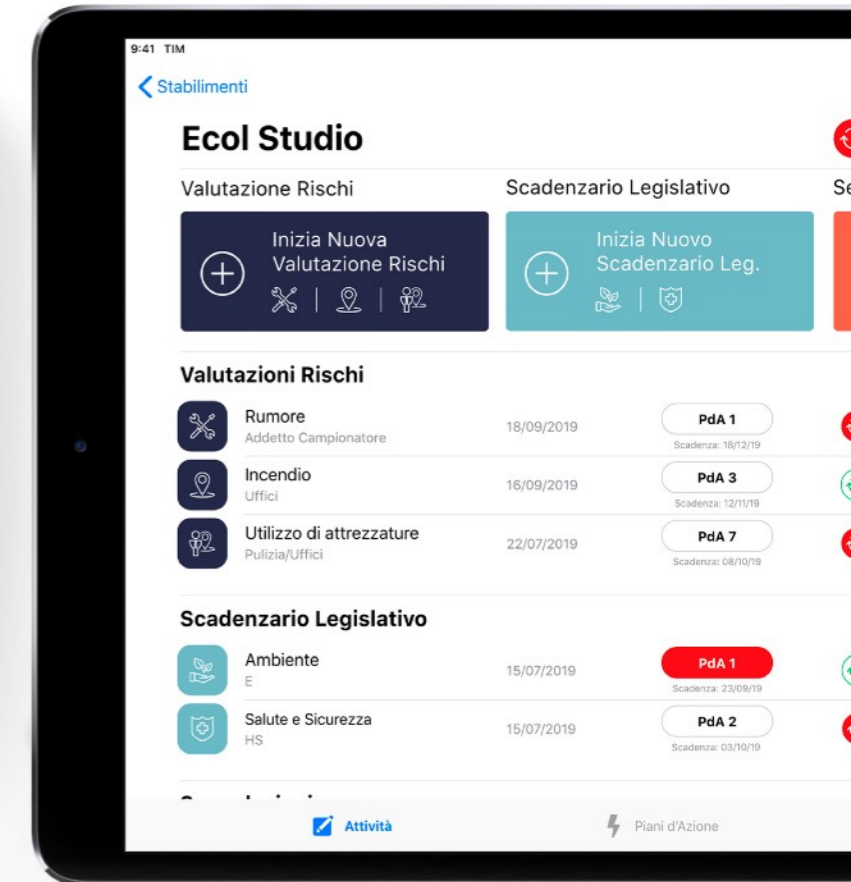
9:41 TIM

Stabilimenti

Ecol Studio

Valutazione Rischi

Scadenzario Legislativo

Se

Inizia Nuova Valutazione Rischi

Inizia Nuovo Scadenzario Leg.

Valutazioni Rischi

Rumore
Addetto Campionatore
18/09/2019
PdA 1
Scadenza: 18/12/19

Incendio
Uffici
16/09/2019
PdA 3
Scadenza: 12/11/19

Utilizzo di attrezzature
Pulizia/Uffici
22/07/2019
PdA 7
Scadenza: 08/10/19

Scadenzario Legislativo

Ambiente
E
15/07/2019
PdA 1
Scadenza: 23/09/19

Salute e Sicurezza
HS
15/07/2019
PdA 2
Scadenza: 03/10/19

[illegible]

Attività

Piani d'Azione